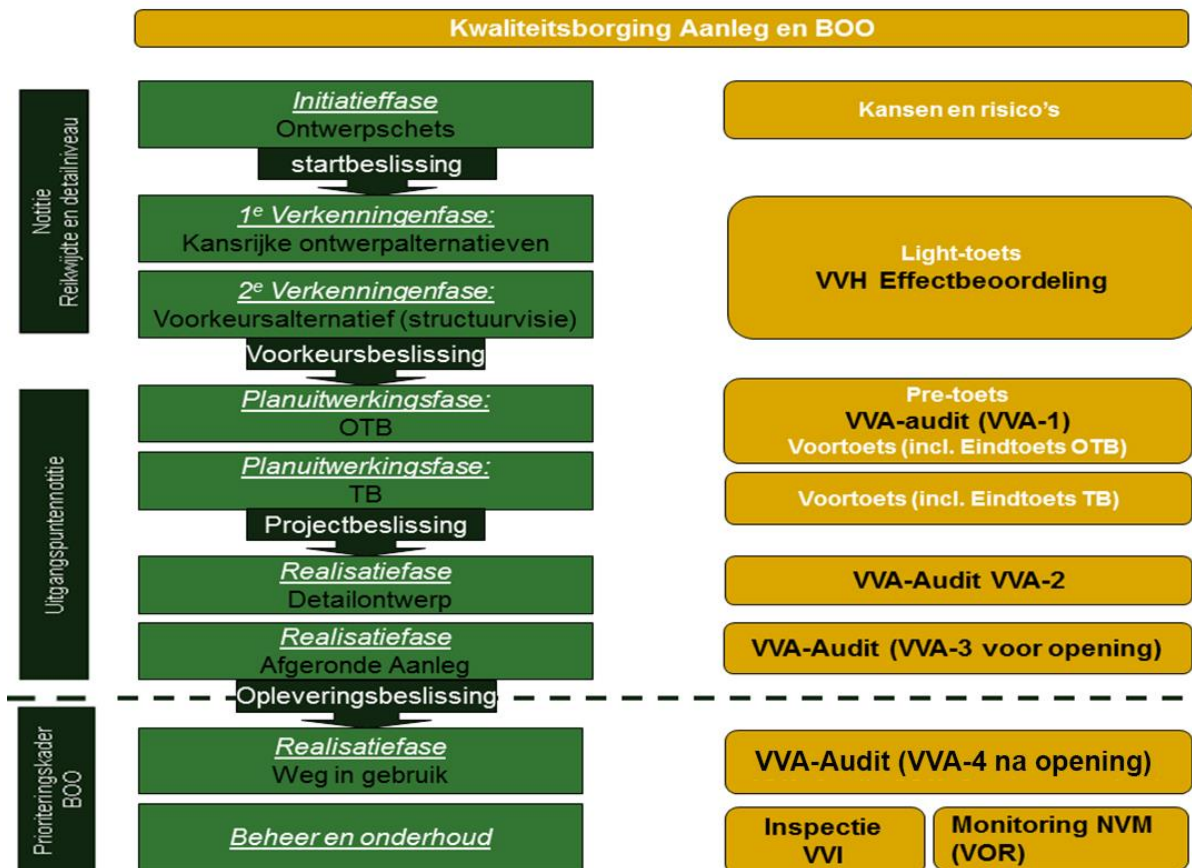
Kwaliteitsborging Aanleg en BOO

Notitie
Reikwijdte en detailniveau

Initiatieffase
Ontwerpschets

startbeslissing

$1^e$ Verkenningenfase:
Kansrijke ontwerpalternatieven

$2^e$ Verkenningenfase:
Voorkeursalternatief (structuurvisie)

Voorkeursbeslissing

Uitgangspuntennotitie

Planuitwerkingsfase:
OTB

Planuitwerkingsfase:
TB

Projectbeslissing

Realisatiefase
Detailontwerp

Realisatiefase
Afgeronde Aanleg

Opleveringsbeslissing

Prioriteringskader
BOO

Realisatiefase
Weg in gebruik

Beheer en onderhoud

Kansen en risico's

Light-toets
VVH Effectbeoordeling

Pre-toets
VVA-audit (VVA-1)
Voortoets (incl. Eindtoets OTB)

Voortoets (incl. Eindtoets TB)

VVA-Audit VVA-2

VVA-Audit (VVA-3 voor opening)

VVA-Audit (VVA-4 na opening)

Inspectie
VVI

Monitoring NVM
(VOR)